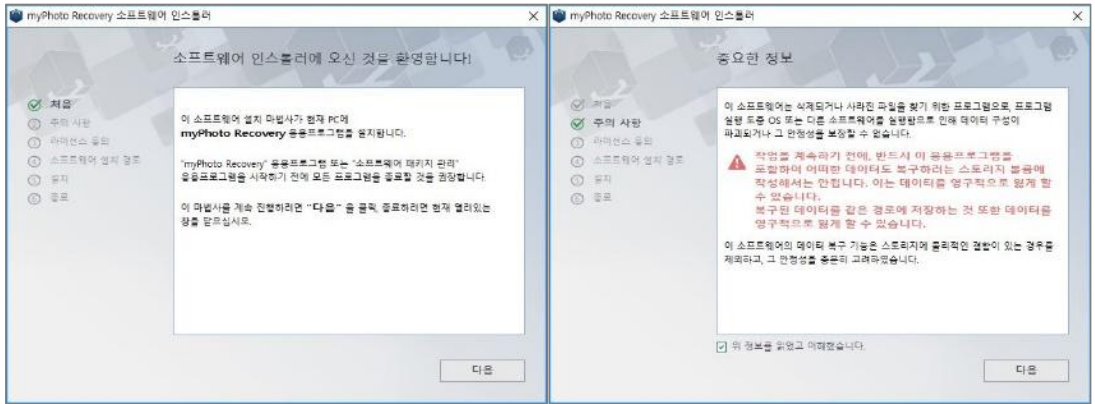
myPhoto Recovery 소프트웨어 인스톨러

소프트웨어 인스톨러에 오신 것을 환영합니다!

처음
주의 사항
라이선스 동의
소프트웨어 설치 경로
설치
종료

이 소프트웨어 설치 마법사가 현재 PC에 myPhoto Recovery 응용프로그램을 설치합니다.

"myPhoto Recovery" 응용프로그램 또는 "소프트웨어 패키지 관리" 응용프로그램을 시작하기 전에 모든 프로그램을 종료할 것을 권장합니다.

이 마법사를 계속 진행하려면 "다음"을 클릭, 종료하려면 현재 열려있는 창을 닫으십시오.

다음

myPhoto Recovery 소프트웨어 인스톨러

중요한 정보

처음
주의 사항
라이선스 동의
소프트웨어 설치 경로
설치
종료

이 소프트웨어는 삭제되거나 사라진 파일을 찾기 위한 프로그램으로, 프로그램 실행 도중 OS 또는 다른 소프트웨어를 실행함으로 인해 데이터 구성이 파괴되거나 그 안정성을 보장할 수 없습니다.

작업을 계속하기 전에, 반드시 이 응용프로그램을 포함하여 어떠한 데이터도 복구하려는 스토리지 볼륨에 작성해서는 안됩니다. 이는 데이터를 영구적으로 잃게 할 수 있습니다.
복구된 데이터를 같은 경로에 저장하는 것 또한 데이터를 영구적으로 잃게 할 수 있습니다.

이 소프트웨어의 데이터 복구 기능은 스토리지에 물리적인 결함이 있는 경우를 제외하고, 그 안정성을 충분히 고려하였습니다.

위 정보를 읽었고 이해했습니다.

다음